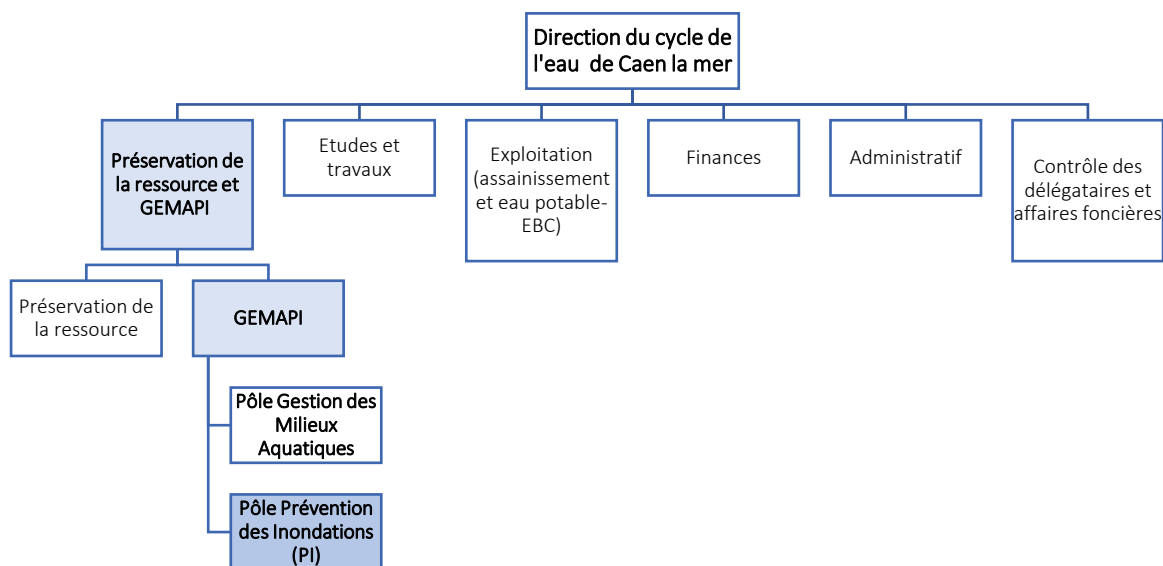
Direction du cycle de l'eau de Caen la mer

Préservation de la ressource et GEMAPI

Etudes et travaux

Exploitation (assainissement et eau potable-EBC)

Finances

Administratif

Contrôle des délégataires et affaires foncières

Préservation de la ressource

GEMAPI

Pôle Gestion des Milieux Aquatiques

Pôle Prévention des Inondations (PI)